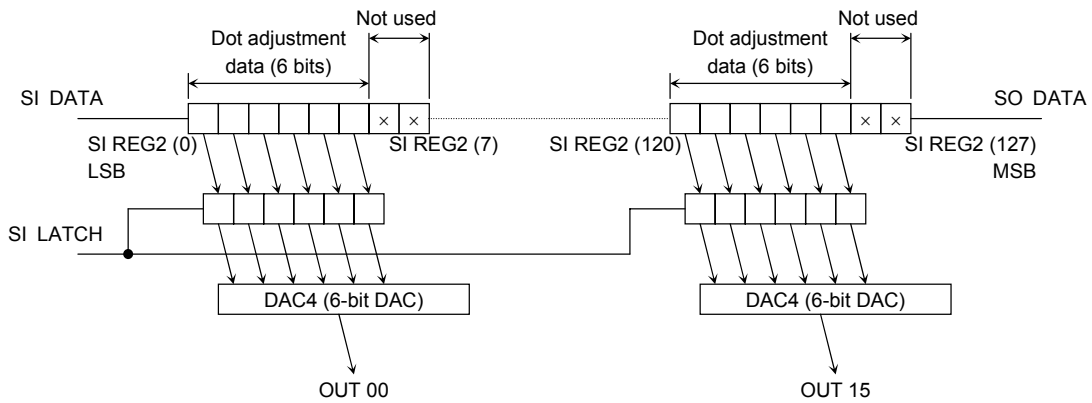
Not used
Dot adjustment data (6 bits)
SI DATA
× ×
SI REG2 (0)
LSB
SI REG2 (7)
SI LATCH
DAC4 (6-bit DAC)
OUT 00

Not used
Dot adjustment data (6 bits)
SO DATA
× ×
SI REG2 (120)
SI REG2 (127)
MSB
DAC4 (6-bit DAC)
OUT 15